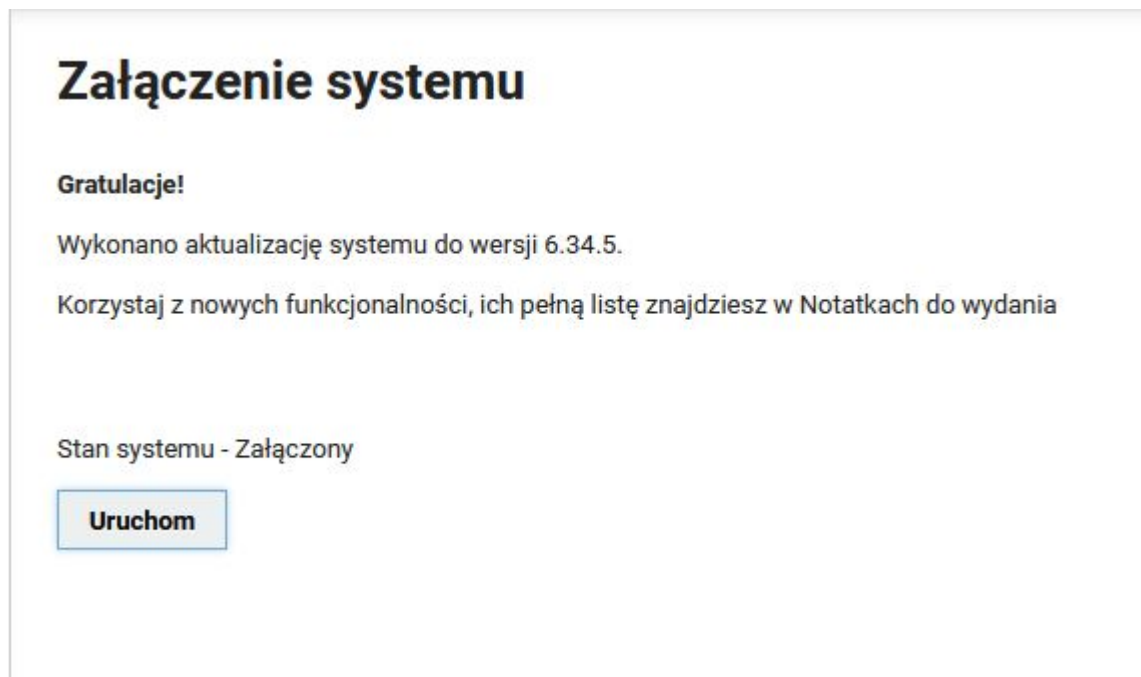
Załączenie systemu

Gratulacje!

Wykonano aktualizację systemu do wersji 6.34.5.

Korzystaj z nowych funkcjonalności, ich pełną listę znajdziesz w Notatkach do wydania

Stan systemu - Załączony

Uruchom